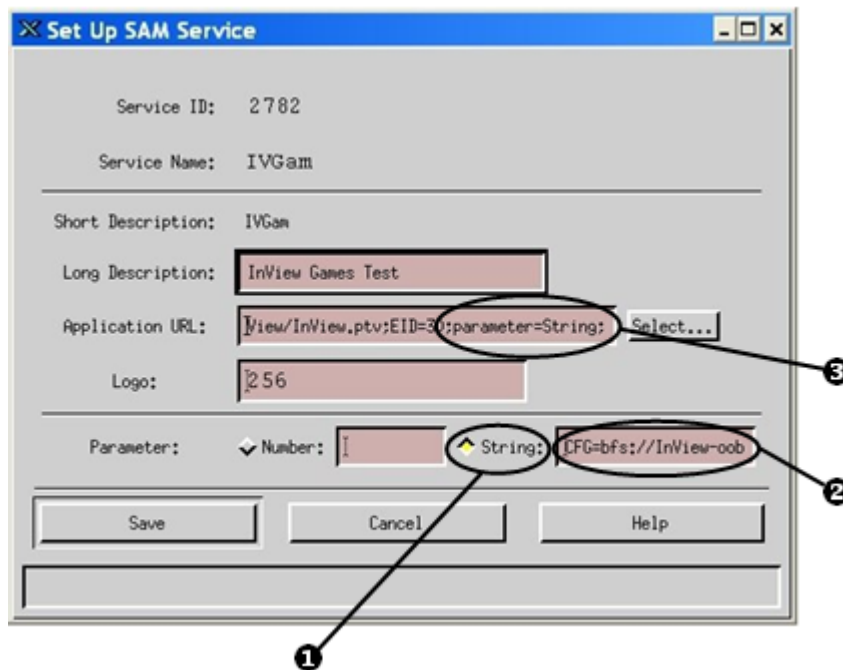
Set Up SAM Service

Service ID: 2782

Service Name: IVGam

Short Description: IVGam

Long Description: InView Games Test

Application URL: View/InView.ptv;EID=30;parameter=String: Select...

Logo: 256

Parameter: Number: String: CFG=bfs://InView-oob

Save Cancel Help

3
2
1